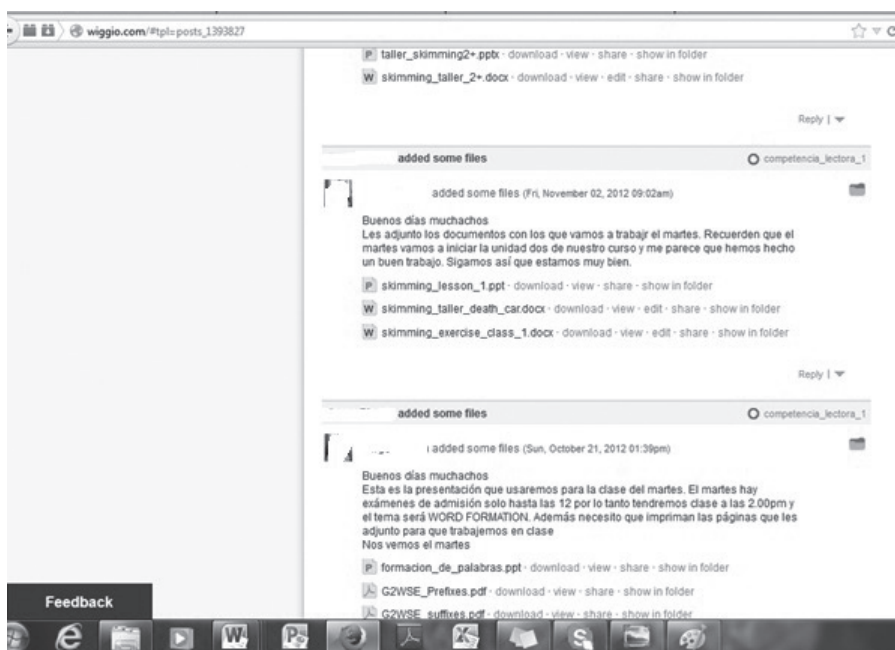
wiggio.com/#tpl=posts_1393827

taller_skimming2+.pptx · download · view · share · show in folder
skimming_taller_2+.docx · download · view · edit · share · show in folder

Reply |

added some files
competencia_lectora_1

added some files (Fri, November 02, 2012 09:02am)

Buenos días muchachos
Les adjunto los documentos con los que vamos a trabajr el martes. Recuerden que el martes vamos a iniciar la unidad dos de nuestro curso y me parece que hemos hecho un buen trabajo. Sigamos así que estamos muy bien.

skimming_lesson_1.ppt · download · view · share · show in folder
skimming_taller_death_car.docx · download · view · edit · share · show in folder
skimming_exercise_class_1.docx · download · view · edit · share · show in folder

Reply |

added some files
competencia_lectora_1

added some files (Sun, October 21, 2012 01:39pm)

Buenos días muchachos
Esta es la presentación que usaremos para la clase del martes. El martes hay exámenes de admisión solo hasta las 12 por lo tanto tendremos clase a las 2.00pm y el tema será WORD FORMATION. Además necesito que impriman las páginas que les adjunto para que trabajemos en clase
Nos vemos el martes

formacion_de_palabras.ppt · download · view · share · show in folder
G2WSE_Prefixes.pdf · download · view · share · show in folder
G2WSE_suffixes.pdf · download · view · share · show in folder

Feedback